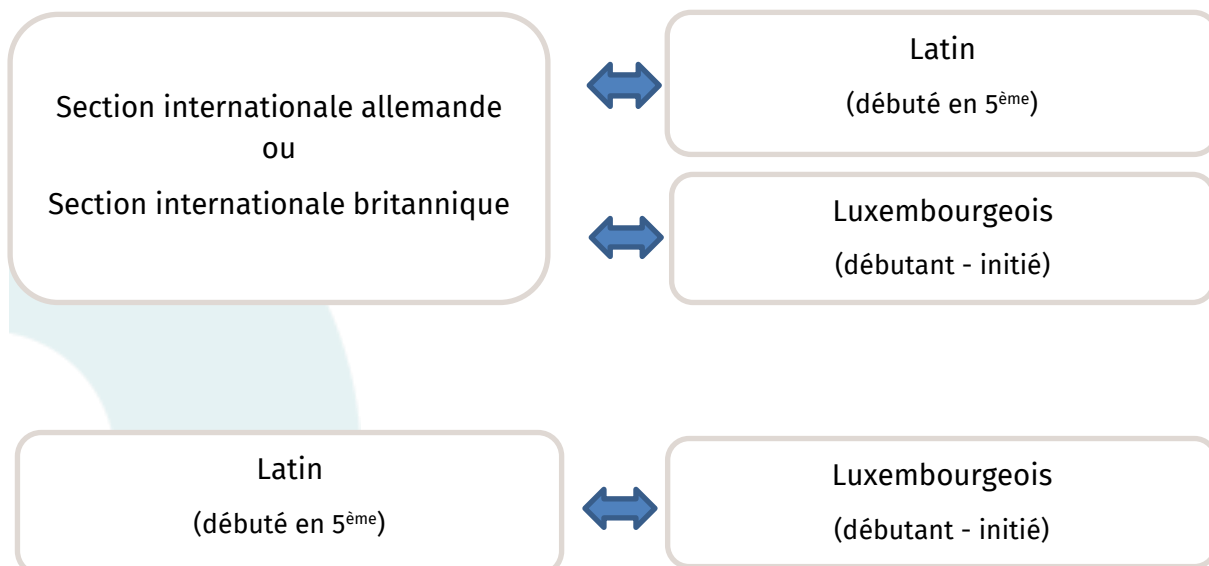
Section internationale allemande
ou
Section internationale britannique

Latin
(débuté en 5$^{ème}$)

Luxembourgeois
(débutant - initié)

Latin
(débuté en 5$^{ème}$)

Luxembourgeois
(débutant - initié)